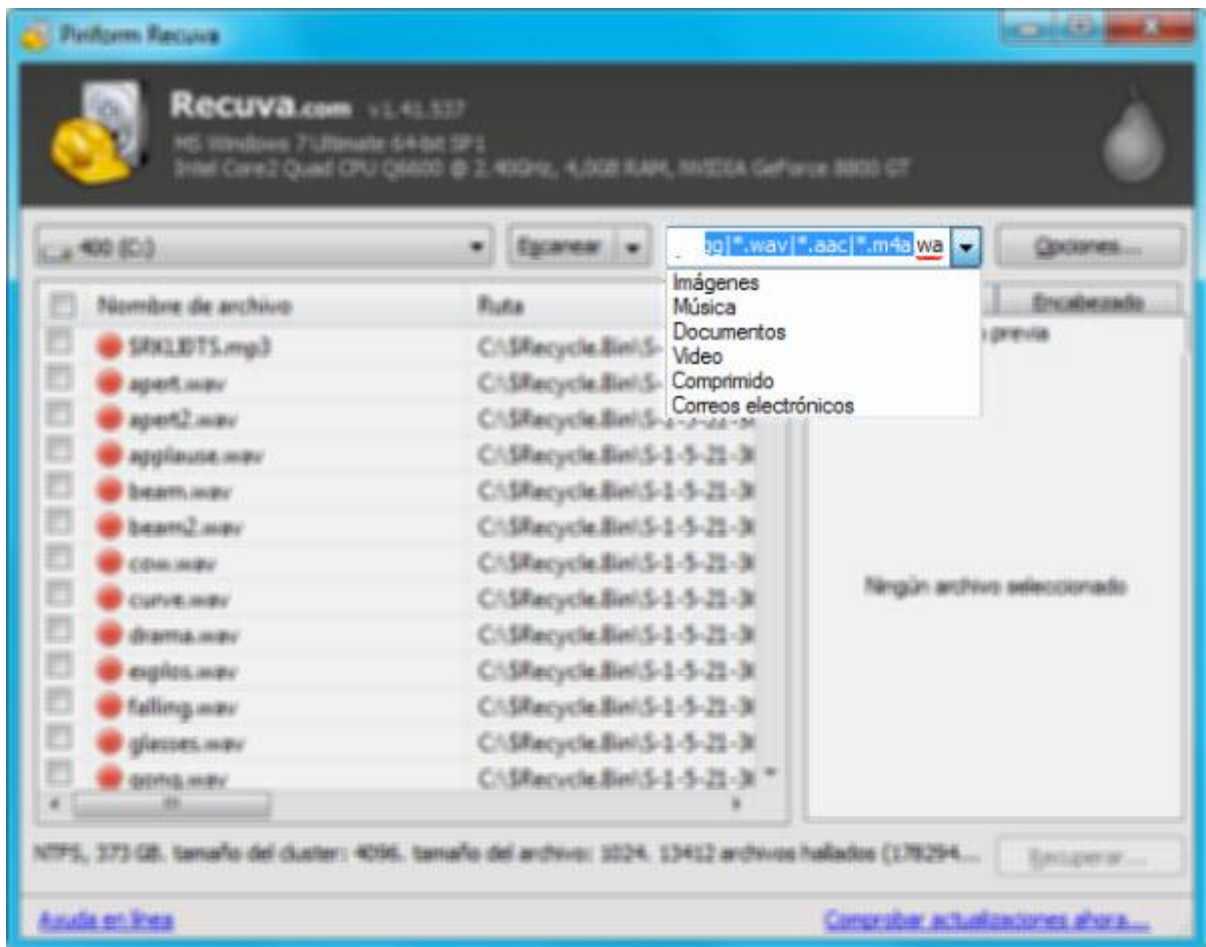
Piriform Recuva

Recuva.com v1.41.537
MS Windows 7 Ultimate 64-bit SP1
Intel Core2 Quad CPU Q6600 @ 2.40GHz, 4,0GB RAM, NVIDIA GeForce 8800 GT

400 (C:)
Escanear
gg|*.wav|*.aac|*.m4a wa
Opciones...

Imágenes
Música
Documentos
Video
Comprimido
Correos electrónicos

| | Nombre de archivo | Ruta |
|---|---|---|
| | $RKL3DTS.mp3 | C:\$Recycle.Bin\S- |
| | apert.wav | C:\$Recycle.Bin\S- |
| | apert2.wav | C:\$Recycle.Bin\S-1-5-21-3( |
| | applause.wav | C:\$Recycle.Bin\S-1-5-21-3( |
| | beam.wav | C:\$Recycle.Bin\S-1-5-21-3( |
| | beam2.wav | C:\$Recycle.Bin\S-1-5-21-3( |
| | cow.wav | C:\$Recycle.Bin\S-1-5-21-3( |
| | curve.wav | C:\$Recycle.Bin\S-1-5-21-3( |
| | drama.wav | C:\$Recycle.Bin\S-1-5-21-3( |
| | explos.wav | C:\$Recycle.Bin\S-1-5-21-3( |
| | falling.wav | C:\$Recycle.Bin\S-1-5-21-3( |
| | glasses.wav | C:\$Recycle.Bin\S-1-5-21-3( |
| | gong.wav | C:\$Recycle.Bin\S-1-5-21-3( |

Encabezado
previa

Ningún archivo seleccionado

NTFS, 373 GB. tamaño del cluster: 4096. tamaño del archivo: 1024. 13412 archivos hallados (178294...
Recuperar...

Ayuda en línea
Comprobar actualizaciones ahora...